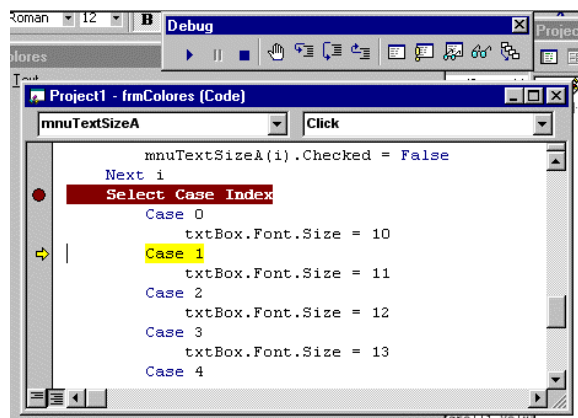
Roman 12 B
Debug
Projec
olores
Project1 - frmColores (Code)
mnuTextSizeA
Click
mnuTextSizeA(i).Checked = False
Next i
Select Case Index
Case 0
txtBox.Font.Size = 10
Case 1
txtBox.Font.Size = 11
Case 2
txtBox.Font.Size = 12
Case 3
txtBox.Font.Size = 13
Case 4